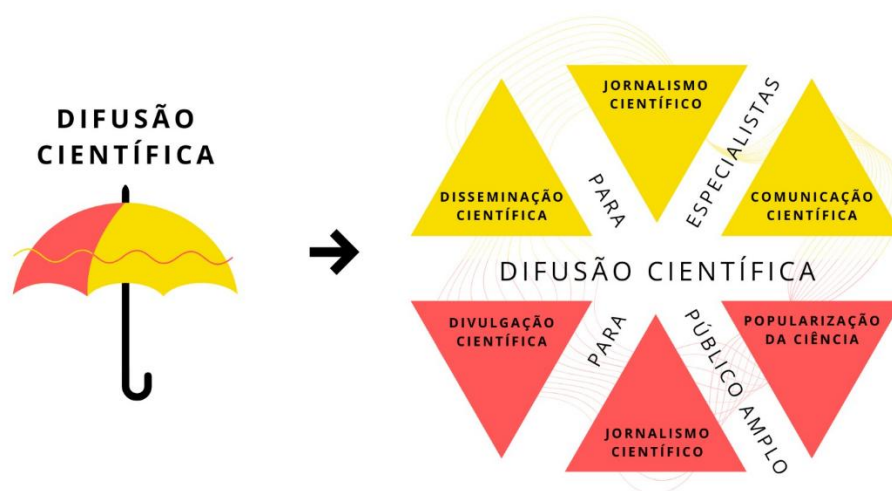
DIFUSÃO CIENTÍFICA

JORNALISMO CIENTÍFICO

DISSEMINAÇÃO CIENTÍFICA

PARA

ESPECIALISTAS

COMUNICAÇÃO CIENTÍFICA

DIFUSÃO CIENTÍFICA

DIVULGAÇÃO CIENTÍFICA

PARA

PÚBLICO AMPLO

POPULARIZAÇÃO DA CIÊNCIA

JORNALISMO CIENTÍFICO